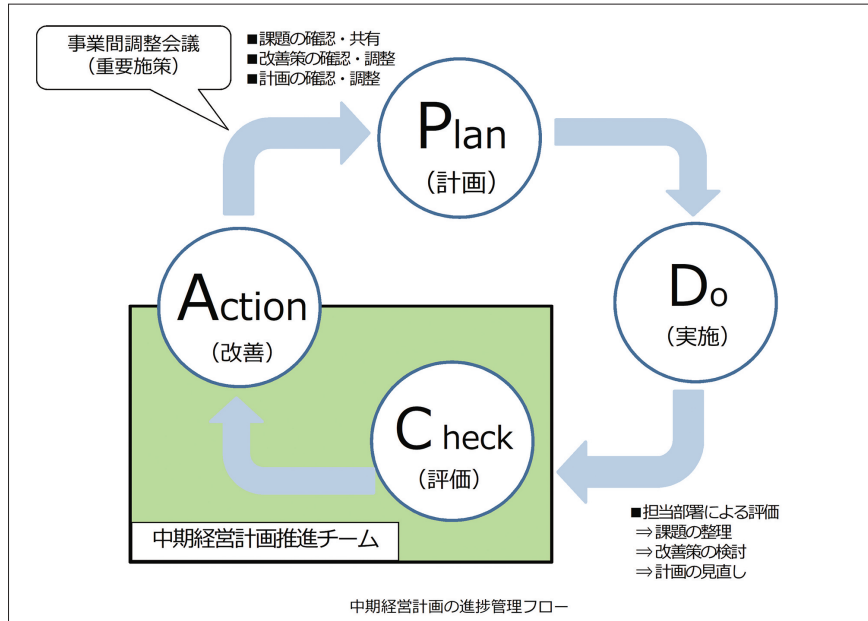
事業間調整会議
（重要施策）

■課題の確認・共有
■改善策の確認・調整
■計画の確認・調整

Plan
（計画）

Do
（実施）

Action
（改善）

Check
（評価）

中期経営計画推進チーム

■担当部署による評価
⇒課題の整理
⇒改善策の検討
⇒計画の見直し

中期経営計画の進捗管理フロー